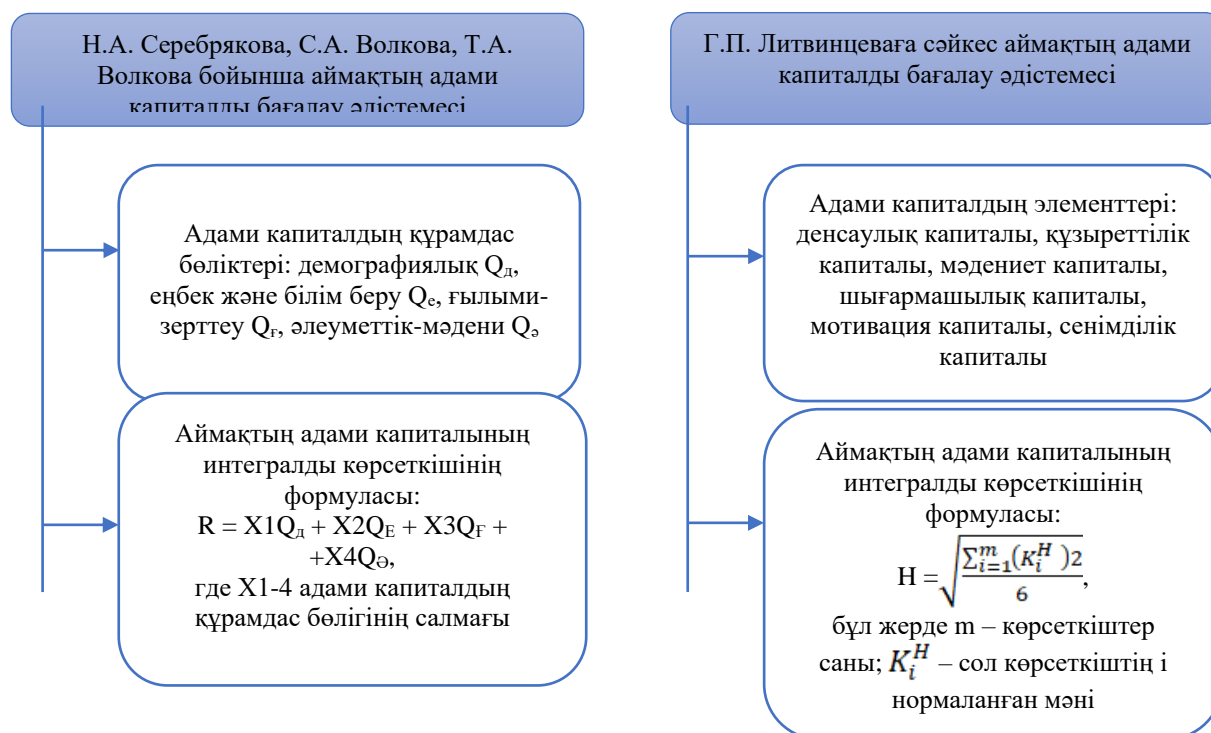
Н.А. Серебрякова, С.А. Волкова, Т.А. Волкова бойынша аймақтың адами капиталды бағалау әдістемесі

Адами капиталдың құрамдас бөліктері: демографиялық $Q_д$, еңбек және білім беру $Q_е$, ғылыми-зерттеу $Q_ғ$, әлеуметтік-мәдени $Q_ә$

Аймақтың адами капиталының интегралды көрсеткішінің формуласы:
$R = X1Q_д + X2Q_E + X3Q_F +$ $+X4Q_Ә$,
где X1-4 адами капиталдың құрамдас бөлігінің салмағы

Г.П. Литвинцеваға сәйкес аймақтың адами капиталды бағалау әдістемесі

Адами капиталдың элементтері: денсаулық капиталы, құзыреттілік капиталы, мәдениет капиталы, шығармашылық капиталы, мотивация капиталы, сенімділік капиталы

Аймақтың адами капиталының интегралды көрсеткішінің формуласы:
$H = \sqrt{\frac{\sum_{i=1}^{m}(K_i^H)2}{6}}$,
бұл жерде m – көрсеткіштер саны; $K_i^H$ – сол көрсеткіштің і нормаланған мәні